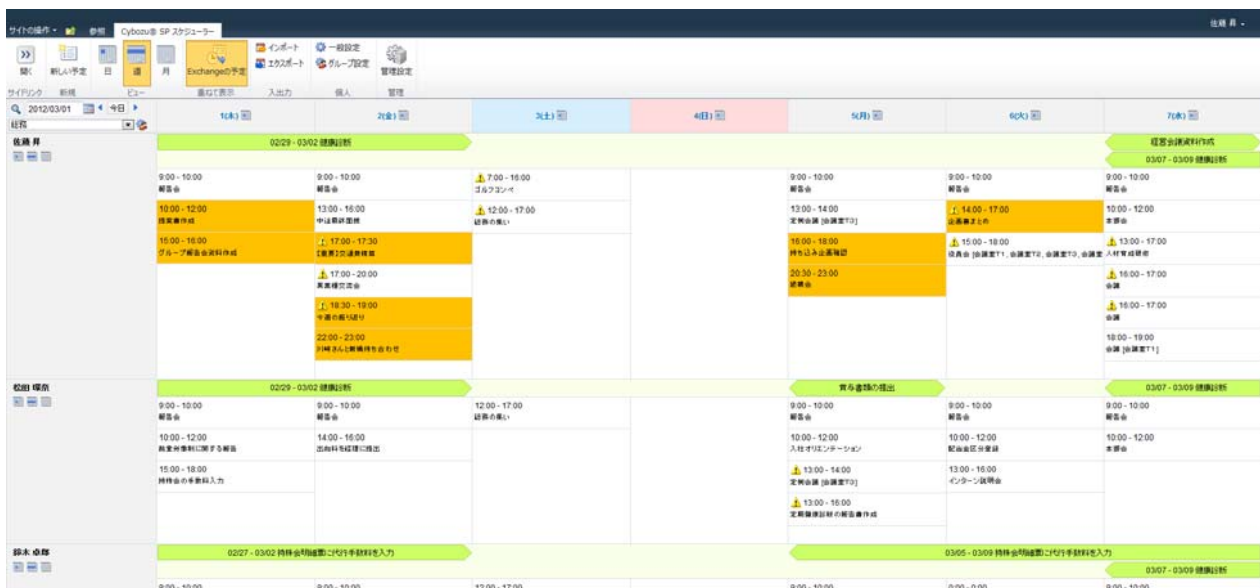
サイトの操作 参照 Cybozu® SP スケジューラー

佐藤 昇

開く 新しい予定 日 週 月 Exchangeの予定 インポート エクスポート 一般設定 グループ設定 管理設定

サイドリンク 新規 ビュー 重ねて表示 入出力 個人 管理

2012/03/01 今日

総務

| | 1(木) | 2(金) | 3(土) | 4(日) | 5(月) | 6(火) | 7(水) |
|---|---|---|---|---|---|---|---|
| 佐藤 昇 | 02/29 - 03/02 健康診断 | | | | | | 経営会議資料作成 / 03/07 - 03/09 健康診断 |
| | 9:00 - 10:00 朝礼会 | 9:00 - 10:00 朝礼会 | 7:00 - 16:00 ゴルフコンペ | | 9:00 - 10:00 朝礼会 | 9:00 - 10:00 朝礼会 | 9:00 - 10:00 朝礼会 |
| | 10:00 - 12:00 提案書作成 | 13:00 - 16:00 中途採用面接 | 12:00 - 17:00 経営の集い | | 13:00 - 14:00 定例会議 [会議室T3] | 14:00 - 17:00 企画書まとめ | 10:00 - 12:00 本部会 |
| | 15:00 - 16:00 グループ報告会資料作成 | 17:00 - 17:30 [重要]交通費精算 | | | 16:00 - 18:00 持ち込み企画確認 | 15:00 - 18:00 役員会 [会議室T1, 会議室T2, 会議室T3, 会議室 | 13:00 - 17:00 人材育成研修 |
| | | 17:00 - 20:00 異業種交流会 | | | 20:30 - 23:00 接待会 | | 16:00 - 17:00 会議 |
| | | 18:30 - 19:00 今週の振り返り | | | | | 16:00 - 17:00 会議 |
| | | 22:00 - 23:00 川崎さんと業務打ち合わせ | | | | | 18:00 - 19:00 会議 [会議室T1] |
| 松田 瑠奈 | 02/29 - 03/02 健康診断 | | | | 育ち書類の提出 | | 03/07 - 03/09 健康診断 |
| | 9:00 - 10:00 朝礼会 | 9:00 - 10:00 朝礼会 | 12:00 - 17:00 経営の集い | | 9:00 - 10:00 朝礼会 | 9:00 - 10:00 朝礼会 | 9:00 - 10:00 朝礼会 |
| | 10:00 - 12:00 就業規則に関する報告 | 14:00 - 16:00 出向料を経理に提出 | | | 10:00 - 12:00 入社オリエンテーション | 10:00 - 12:00 配布金区分登録 | 10:00 - 12:00 本部会 |
| | 15:00 - 18:00 持株会の手数料入力 | | | | 13:00 - 14:00 定例会議 [会議室T3] | 13:00 - 16:00 インターン説明会 | |
| | | | | | 13:00 - 16:00 定期健康診断の報告書作成 | | |
| 鈴木 卓郎 | 02/27 - 03/02 持株会明細書に代行手数料を入力 | | | | 03/05 - 03/09 持株会明細書に代行手数料を入力 | | 03/07 - 03/09 健康診断 |
| | 9:00 - 10:00 | 9:00 - 10:00 | 12:00 - 17:00 | | 9:00 - 10:00 | 9:00 - 10:00 | 9:00 - 10:00 |